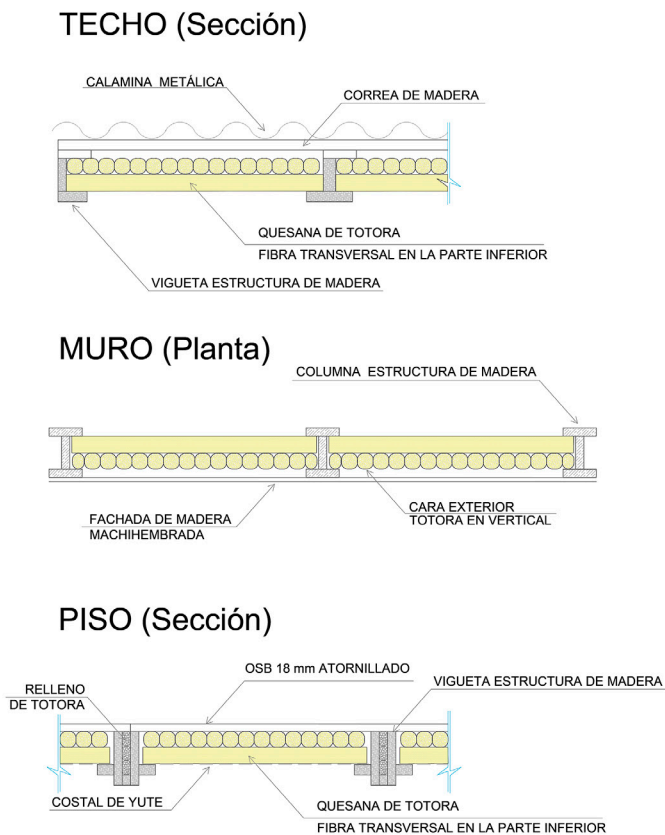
TECHO (Sección)

CALAMINA METÁLICA

CORREA DE MADERA

QUESANA DE TOTORA
FIBRA TRANSVERSAL EN LA PARTE INFERIOR

VIGUETA ESTRUCTURA DE MADERA

MURO (Planta)

COLUMNA ESTRUCTURA DE MADERA

FACHADA DE MADERA
MACHIHEMBRADA

CARA EXTERIOR
TOTORA EN VERTICAL

PISO (Sección)

OSB 18 mm ATORNILLADO

RELLENO
DE TOTORA

VIGUETA ESTRUCTURA DE MADERA

COSTAL DE YUTE

QUESANA DE TOTORA
FIBRA TRANSVERSAL EN LA PARTE INFERIOR